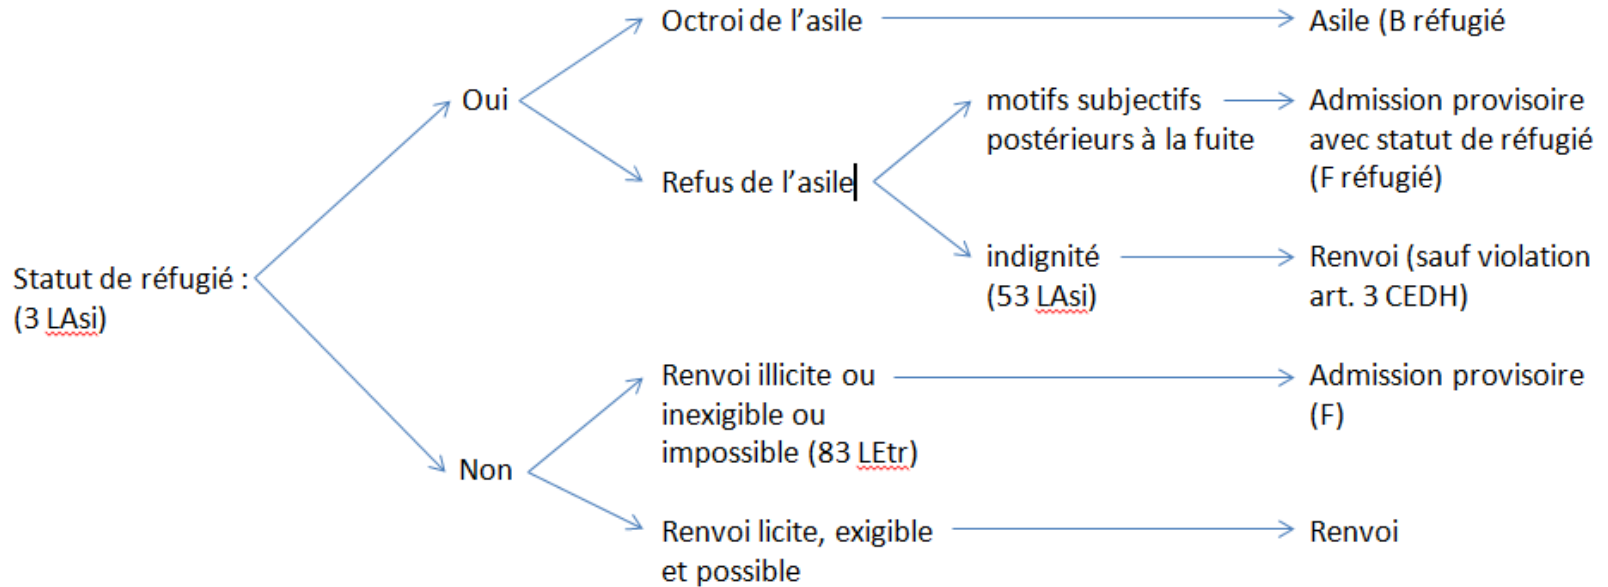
Statut de réfugié : (3 LAsi)

Oui

Octroi de l'asile

Asile (B réfugié

Refus de l'asile

motifs subjectifs postérieurs à la fuite

Admission provisoire avec statut de réfugié (F réfugié)

indignité (53 LAsi)

Renvoi (sauf violation art. 3 CEDH)

Non

Renvoi illicite ou inexigible ou impossible (83 LEtr)

Admission provisoire (F)

Renvoi licite, exigible et possible

Renvoi